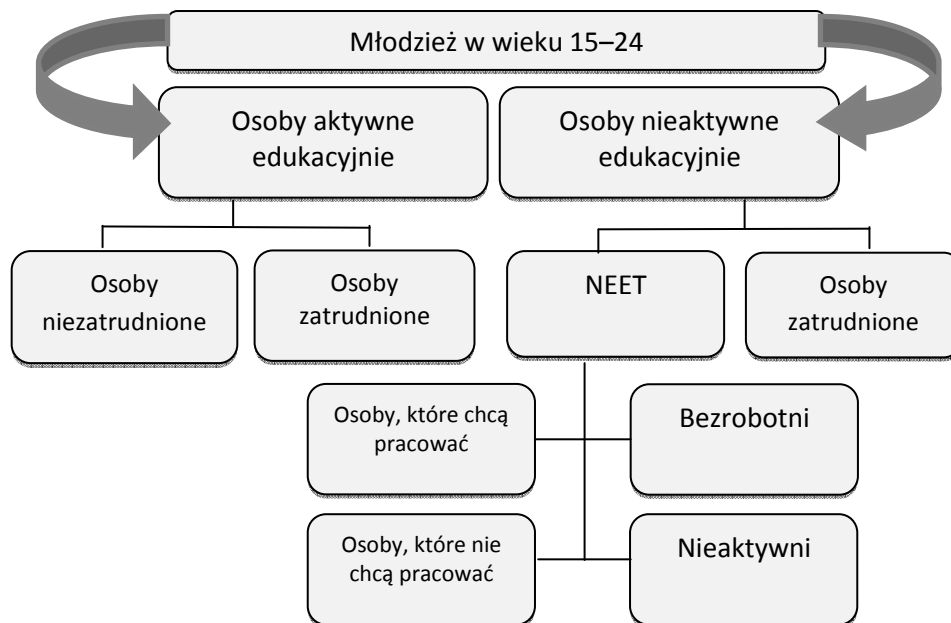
Młodzież w wieku 15–24

Osoby aktywne edukacyjnie

Osoby nieaktywne edukacyjnie

Osoby niezatrudnione

Osoby zatrudnione

NEET

Osoby zatrudnione

Osoby, które chcą pracować

Bezrobotni

Osoby, które nie chcą pracować

Nieaktywni